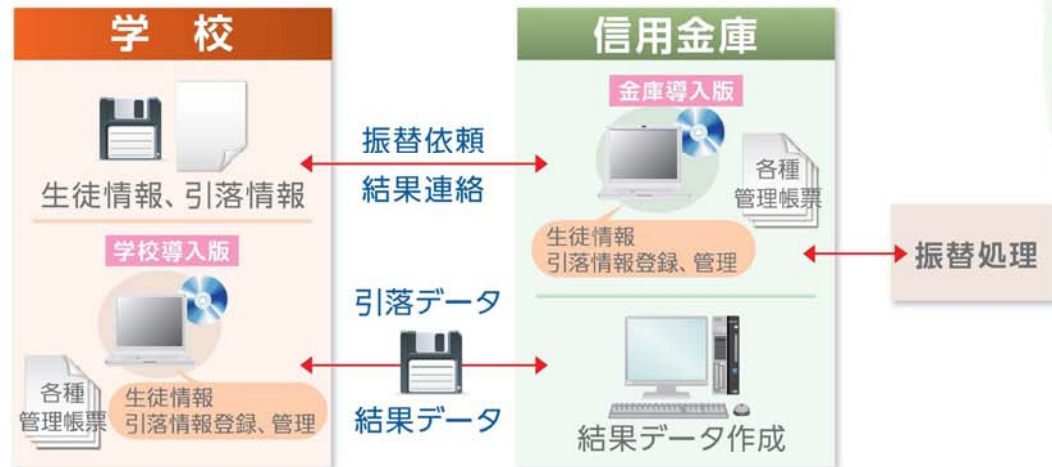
学　校

生徒情報、引落情報

学校導入版

各種
管理帳票

生徒情報
引落情報登録、管理

振替依頼
結果連絡

引落データ

結果データ

信用金庫

金庫導入版

各種
管理帳票

生徒情報
引落情報登録、管理

結果データ作成

振替処理